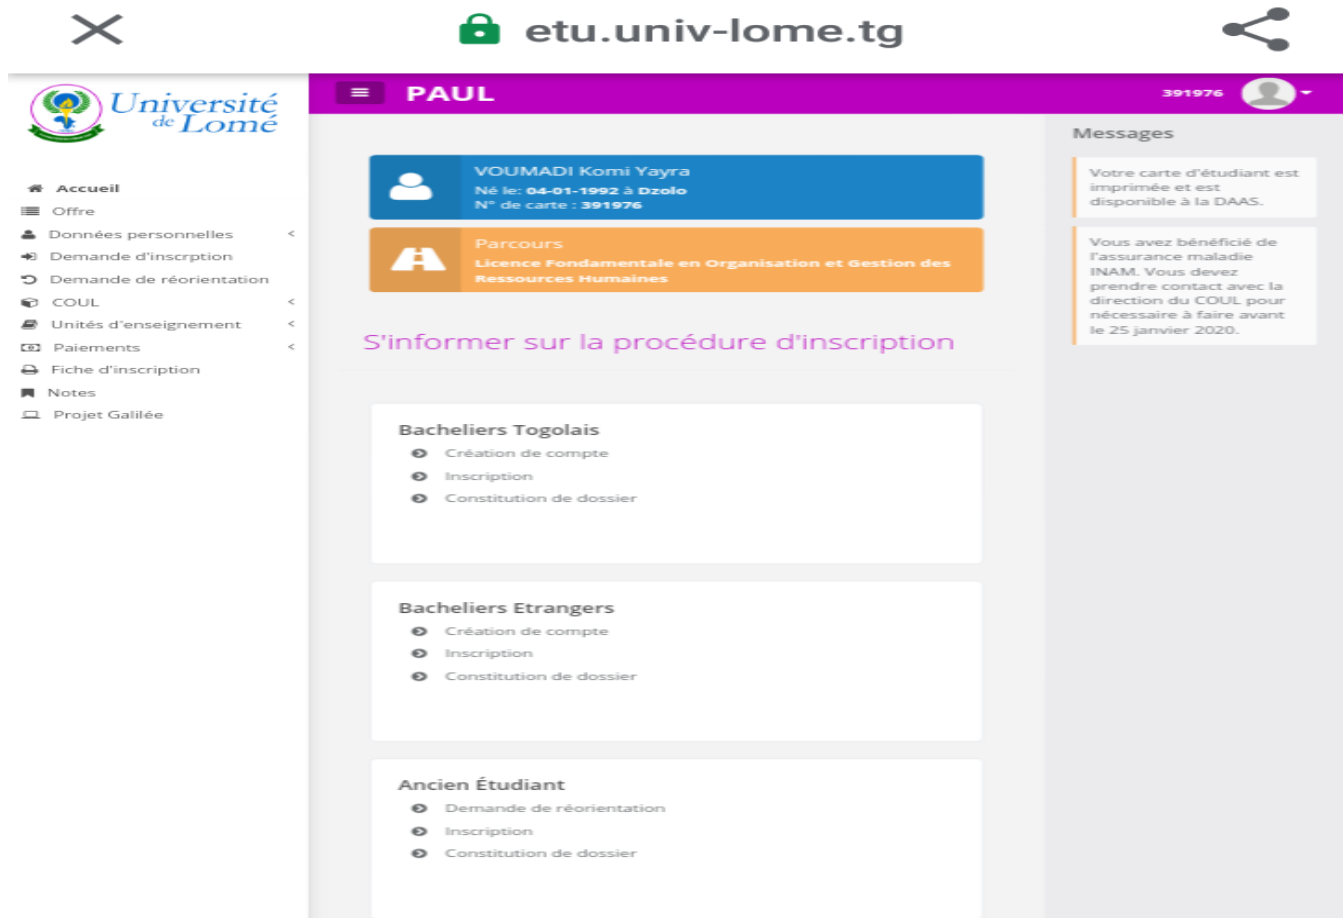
etu.univ-lome.tg

Université de Lomé

PAUL

391976

Accueil
Offre
Données personnelles
Demande d'inscrption
Demande de réorientation
COUL
Unités d'enseignement
Paiements
Fiche d'inscription
Notes
Projet Galilée

VOUMADI Komi Yayra
Né le: 04-01-1992 à Dzolo
N° de carte : 391976

Parcours
Licence Fondamentale en Organisation et Gestion des Ressources Humaines

S'informer sur la procédure d'inscription

Bacheliers Togolais
Création de compte
Inscription
Constitution de dossier

Bacheliers Etrangers
Création de compte
Inscription
Constitution de dossier

Ancien Étudiant
Demande de réorientation
Inscription
Constitution de dossier

Messages

Votre carte d'étudiant est imprimée et est disponible à la DAAS.

Vous avez bénéficié de l'assurance maladie INAM. Vous devez prendre contact avec la direction du COUL pour nécessaire à faire avant le 25 janvier 2020.